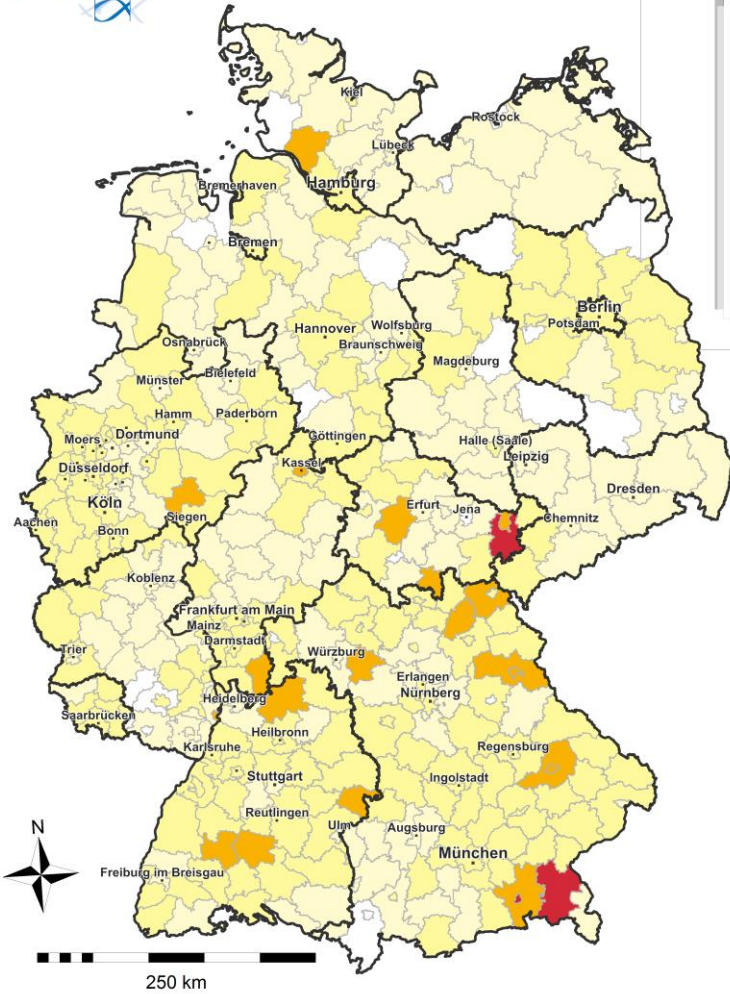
Kiel
Rostock
Lübeck
Hamburg
Bremerhaven
Bremen
Berlin
Potsdam
Hannover
Wolfsburg
Braunschweig
Osnabrück
Bielefeld
Münster
Magdeburg
Hamm
Paderborn
Moers
Dortmund
Göttingen
Halle (Saale)
Düsseldorf
Leipzig
Kassel
Köln
Dresden
Siegen
Erfurt
Jena
Aachen
Bonn
Chemnitz
Koblenz
Frankfurt am Main
Mainz
Darmstadt
Trier
Würzburg
Erlangen
Heidelberg
Nürnberg
Saarbrücken
Heilbronn
Karlsruhe
Regensburg
Stuttgart
Ingolstadt
Reutlingen
Ulm
Augsburg
N
München
Freiburg im Breisgau
250 km